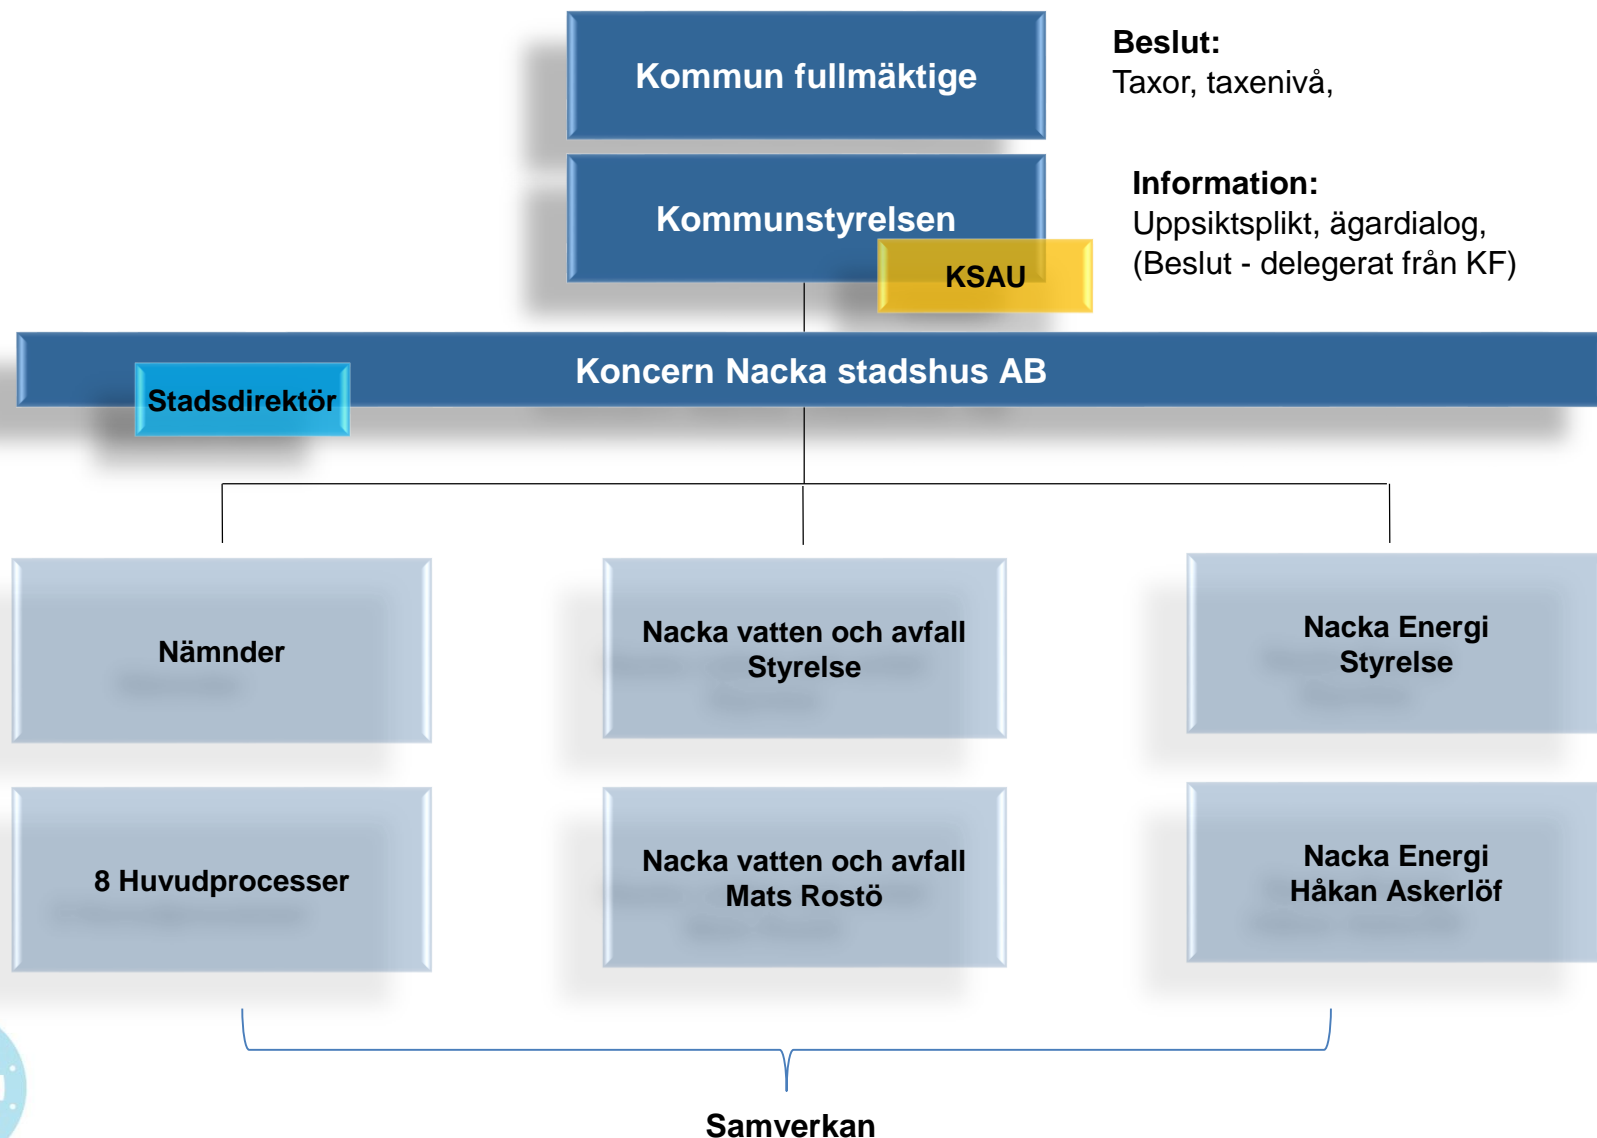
Kommun fullmäktige

Beslut:
Taxor, taxenivå,

Kommunstyrelsen

KSAU

Information:
Uppsiktsplikt, ägardialog,
(Beslut - delegerat från KF)

Koncern Nacka stadshus AB

Stadsdirektör

Nämnder

Nacka vatten och avfall
Styrelse

Nacka Energi
Styrelse

8 Huvudprocesser

Nacka vatten och avfall
Mats Rostö

Nacka Energi
Håkan Askerlöf

Samverkan